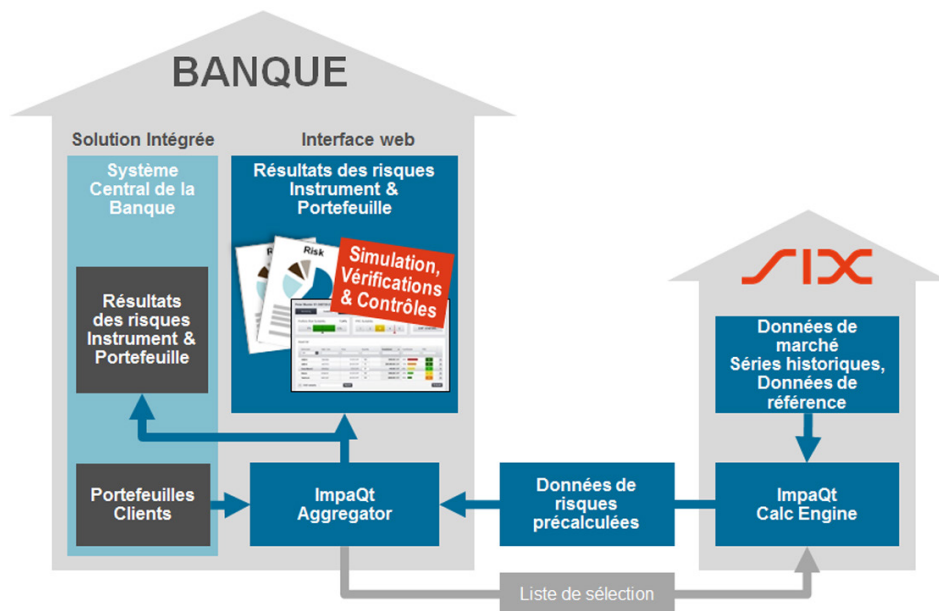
BANQUE

Solution Intégrée

Interface web

Système Central de la Banque

Résultats des risques Instrument & Portefeuille

Risk

Simulation, Vérifications & Contrôles

Résultats des risques Instrument & Portefeuille

Portefeuilles Clients

ImpaQt Aggregator

Données de risques précalculées

SIX

Données de marché Séries historiques, Données de référence

ImpaQt Calc Engine

Liste de sélection